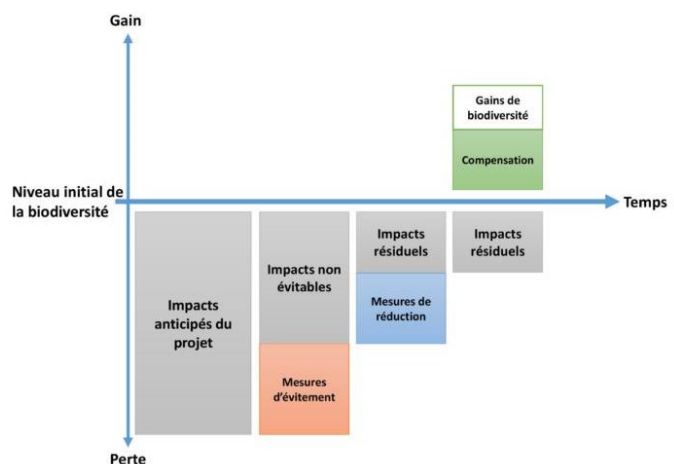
Gain

Gains de biodiversité

Compensation

Niveau initial de la biodiversité

Temps

Impacts anticipés du projet

Impacts non évitables

Mesures d'évitement

Impacts résiduels

Mesures de réduction

Impacts résiduels

Perte